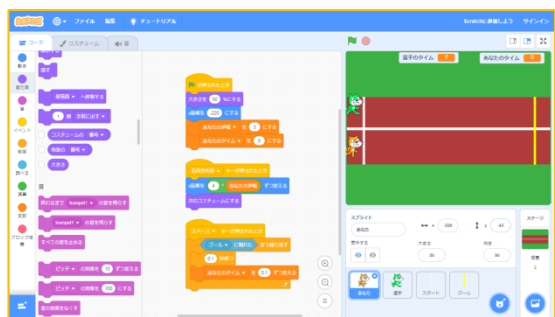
ファイル 編集 チュートリアル
Scratchに参加しよう サインイン
コード コスチューム 音
動き
見た目
音
イベント
制御
調べる
演算
変数
ブロック定義
隠す
最前面 へ移動する
1 層 手前に出す
コスチュームの 番号
背景の 番号
大きさ
音
終わるまで tanpofi の音を鳴らす
tanpofi の音を鳴らす
すべての音を止める
ピッチ の効果を 10 ずつ変える
ピッチ の効果を 100 にする
音の効果をなくす
が押されたとき
大きさを 50 %にする
x座標を -200 にする
あなたの歩幅 を 3 にする
あなたのタイム を 0 にする
右向き矢印 キーが押されたとき
x座標を あなたの歩幅 ずつ変える
次のコスチュームにする
スペース キーが押されたとき
ゴール に触れた まで繰り返す
0.1 秒待つ
あなたのタイム を 0.1 ずつ変える
猫子のタイム
あなたのタイム
スプライト あなた
x -200 y -45
表示する
大きさ 50
向き 90
あなた 猫子 スタート ゴール
ステージ
背景 1